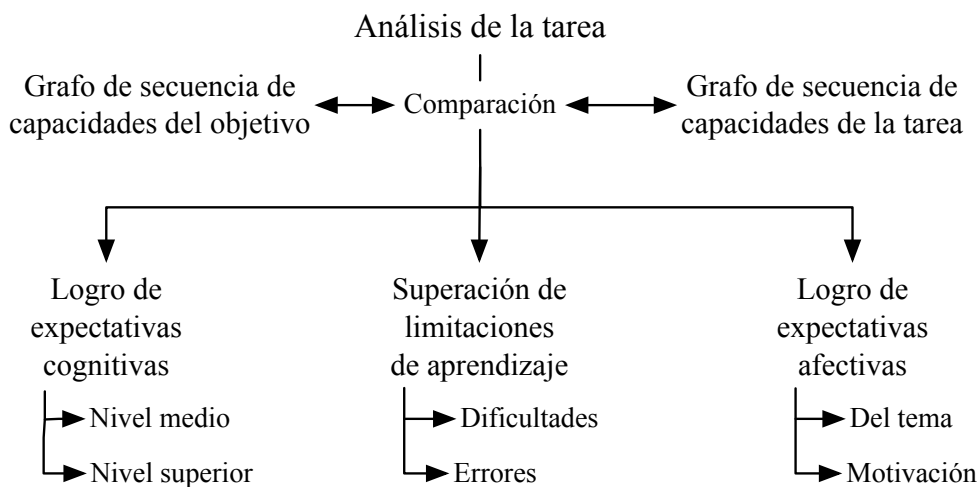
Análisis de la tarea

Grafo de secuencia de capacidades del objetivo

Comparación

Grafo de secuencia de capacidades de la tarea

Logro de expectativas cognitivas

Nivel medio

Nivel superior

Superación de limitaciones de aprendizaje

Dificultades

Errores

Logro de expectativas afectivas

Del tema

Motivación